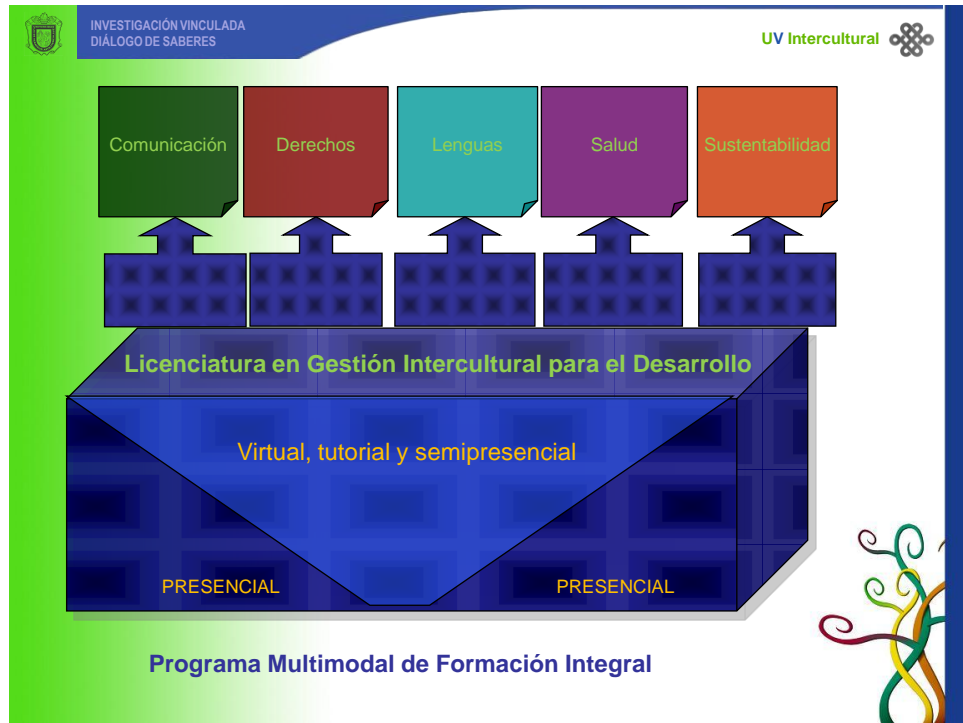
INVESTIGACIÓN VINCULADA
DIÁLOGO DE SABERES

UV Intercultural

Comunicación

Derechos

Lenguas

Salud

Sustentabilidad

Licenciatura en Gestión Intercultural para el Desarrollo

Virtual, tutorial y semipresencial

PRESENCIAL

PRESENCIAL

Programa Multimodal de Formación Integral